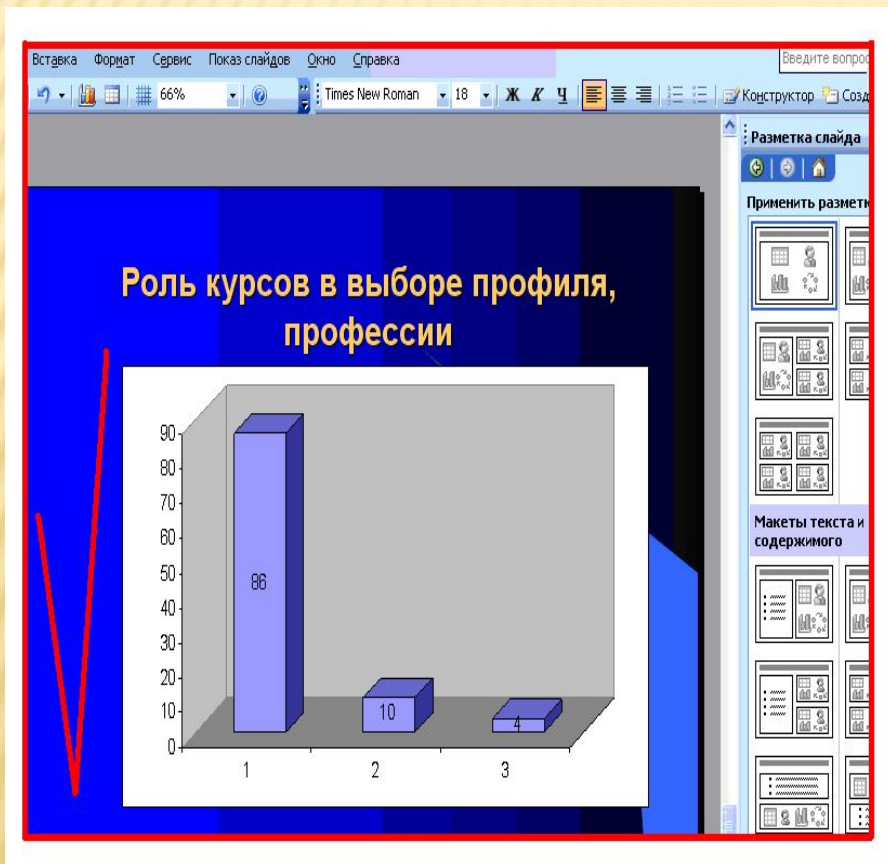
Вставка Формат Сервис Показ слайдов Окно Справка

Введите вопро

66%

Times New Roman 18 Ж К Ч

Конструктор Созд

Разметка слайда

Применить размет

Макеты текста и содержимого

Роль курсов в выборе профиля, профессии

90
80
70
60
50
40
30
20
10
0

86

10

4

1 2 3